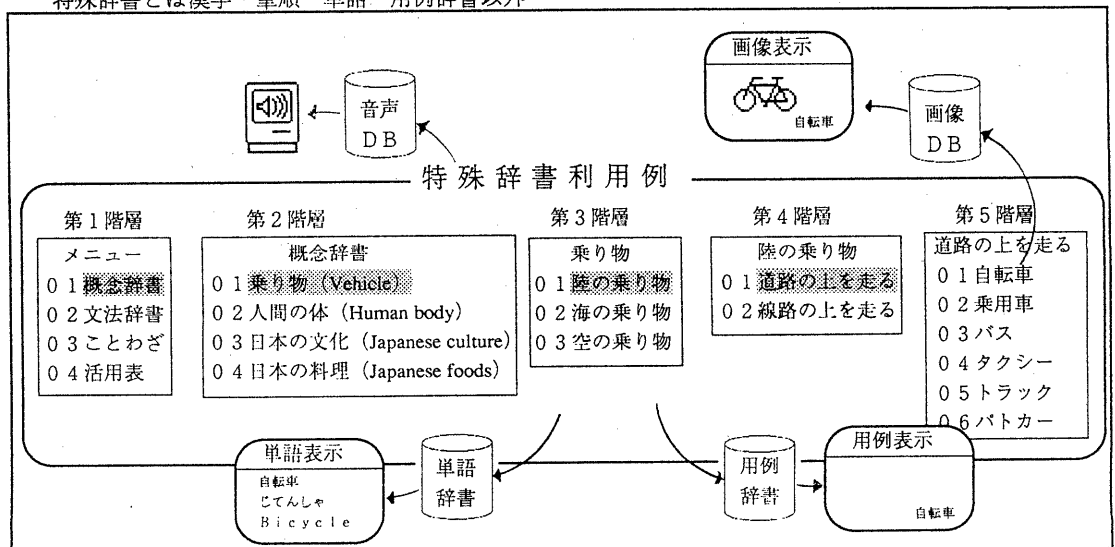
特殊辞書とは漢字・筆順・単語・用例辞書以外

音声 DB

画像表示

自転車

画像 DB

特殊辞書利用例

第1階層

メニュー
01概念辞書
02文法辞書
03ことわざ
04活用表

第2階層

概念辞書
01乗り物(Vehicle)
02人間の体(Human body)
03日本の文化(Japanese culture)
04日本の料理(Japanese foods)

第3階層

乗り物
01陸の乗り物
02海の乗り物
03空の乗り物

第4階層

陸の乗り物
01道路の上を走る
02線路の上を走る

第5階層

道路の上を走る
01自転車
02乗用車
03バス
04タクシー
05トラック
06パトカー

単語表示

自転車
じてんしゃ
Bicycle

単語辞書

用例辞書

用例表示

自転車